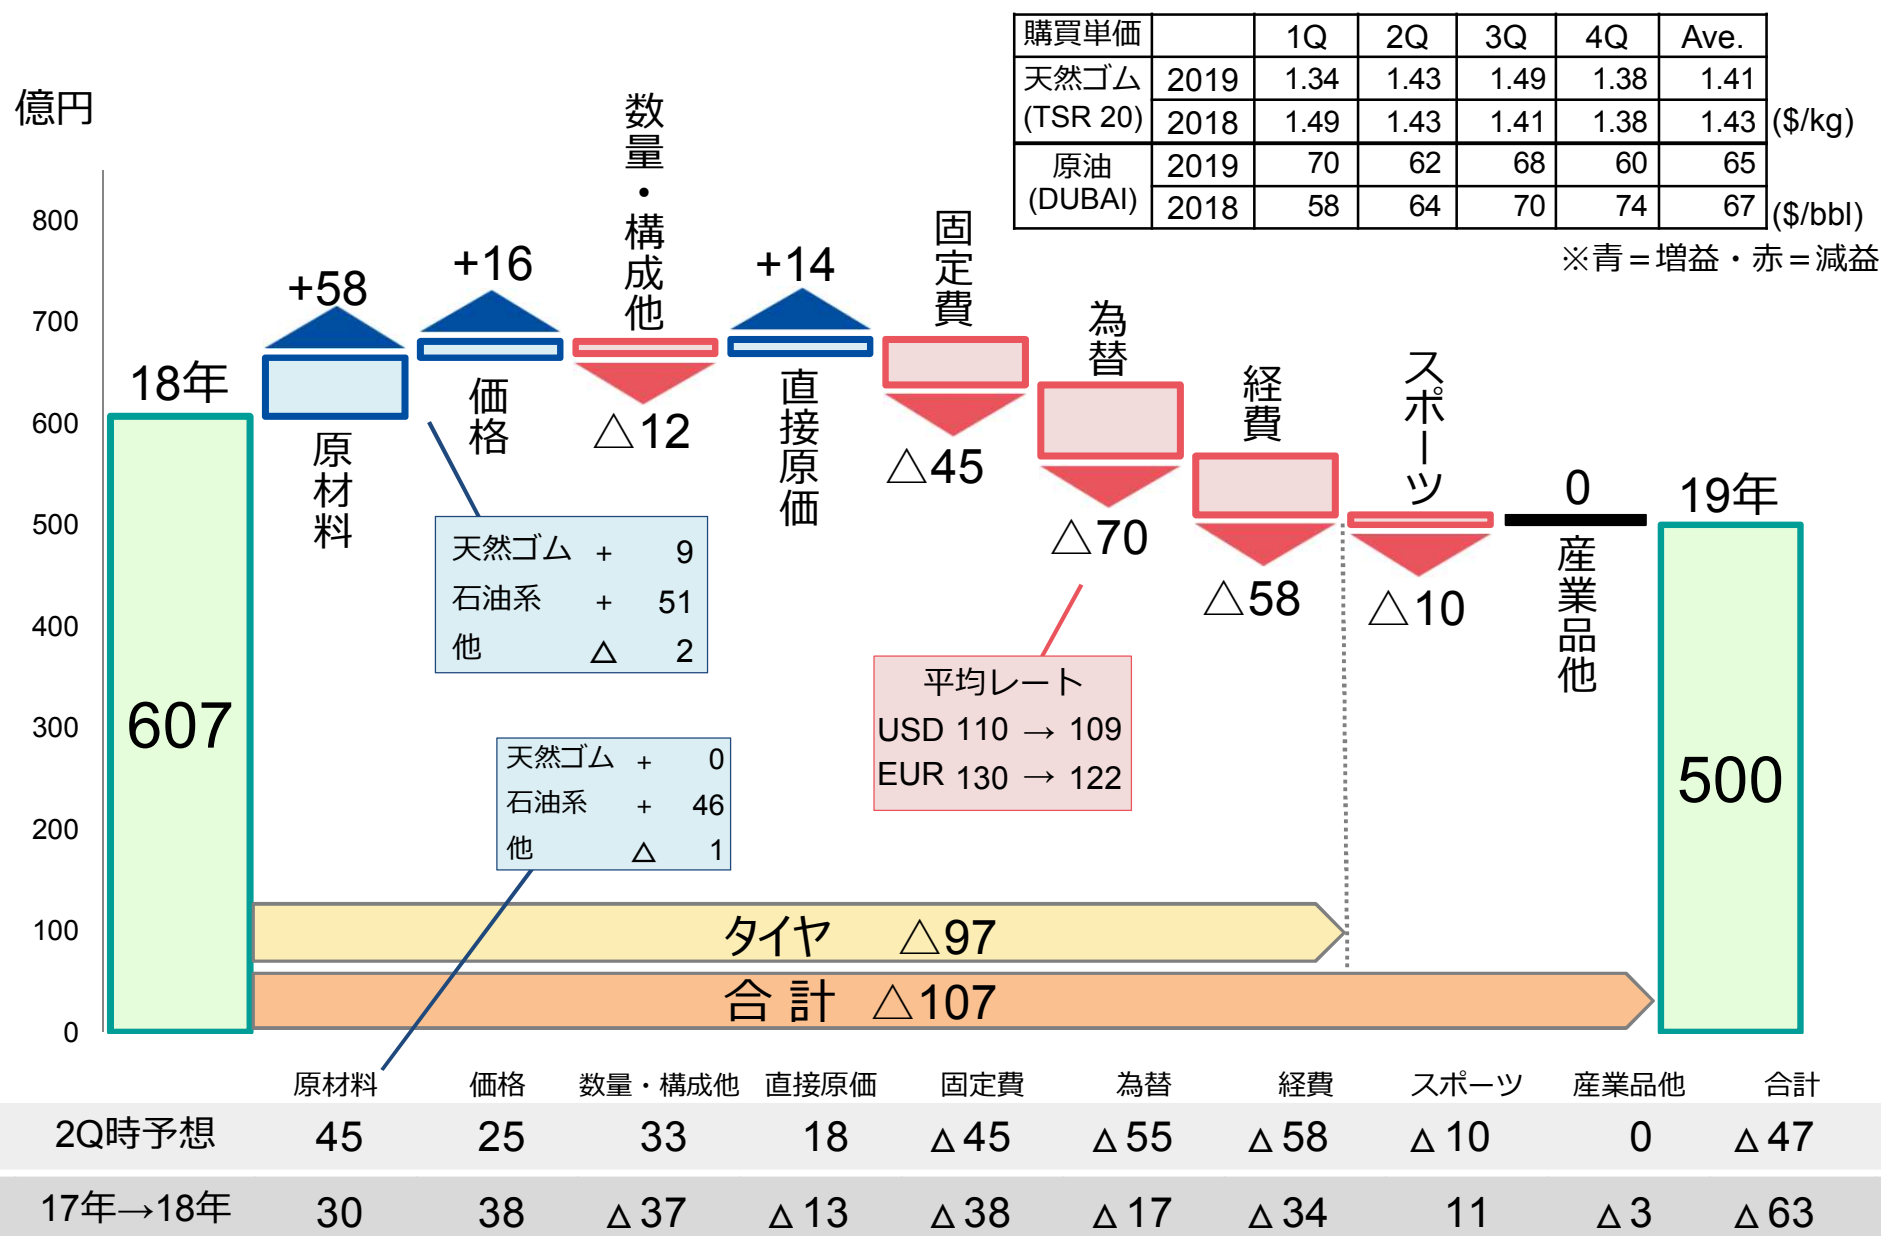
| 購買単価 | | 1Q | 2Q | 3Q | 4Q | Ave. |
|---|---|---|---|---|---|---|
| 天然ゴム (TSR 20) | 2019 | 1.34 | 1.43 | 1.49 | 1.38 | 1.41 |
| | 2018 | 1.49 | 1.43 | 1.41 | 1.38 | 1.43 |
| 原油 (DUBAI) | 2019 | 70 | 62 | 68 | 60 | 65 |
| | 2018 | 58 | 64 | 70 | 74 | 67 |

($/kg)
($/bbl)
※青＝増益・赤＝減益

億円
800
700
600
500
400
300
200
100
0

18年
607
+58
原材料
+16
価格
数量・構成他
△12
+14
直接原価
固定費
△45
為替
△70
経費
△58
スポーツ
△10
0
産業品他
19年
500

天然ゴム ＋ 9
石油系 ＋ 51
他 △ 2

天然ゴム ＋ 0
石油系 ＋ 46
他 △ 1

平均レート
USD 110 → 109
EUR 130 → 122

タイヤ △97
合 計 △107

| | 原材料 | 価格 | 数量・構成他 | 直接原価 | 固定費 | 為替 | 経費 | スポーツ | 産業品他 | 合計 |
|---|---|---|---|---|---|---|---|---|---|---|
| 2Q時予想 | 45 | 25 | 33 | 18 | △45 | △55 | △58 | △10 | 0 | △47 |
| 17年→18年 | 30 | 38 | △37 | △13 | △38 | △17 | △34 | 11 | △3 | △63 |